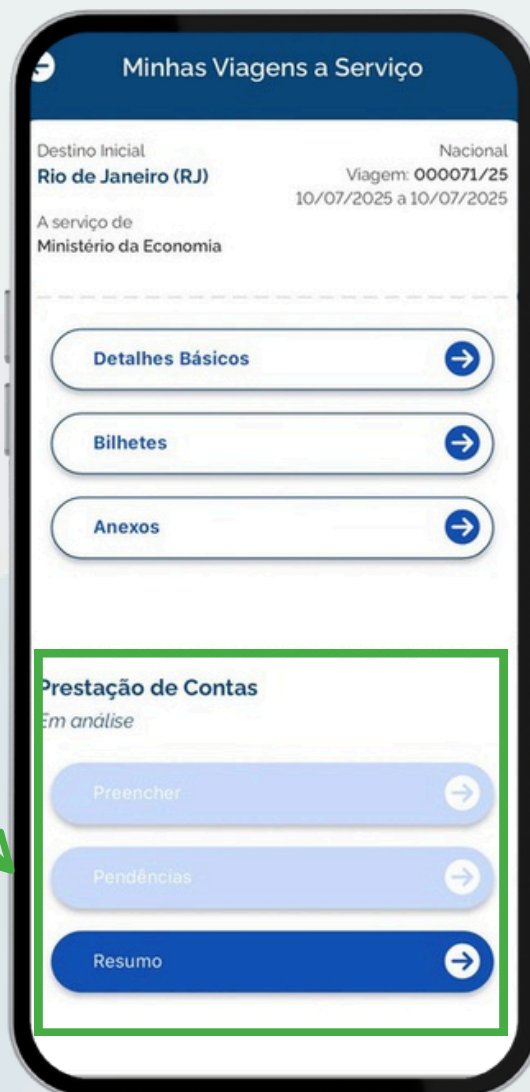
Minhas Viagens a Serviço

Destino Inicial
Rio de Janeiro (RJ)

Nacional
Viagem: 000071/25
10/07/2025 a 10/07/2025

A serviço de
Ministério da Economia

Detalhes Básicos

Bilhetes

Anexos

Prestação de Contas
Em análise

Preencher

Pendências

Resumo